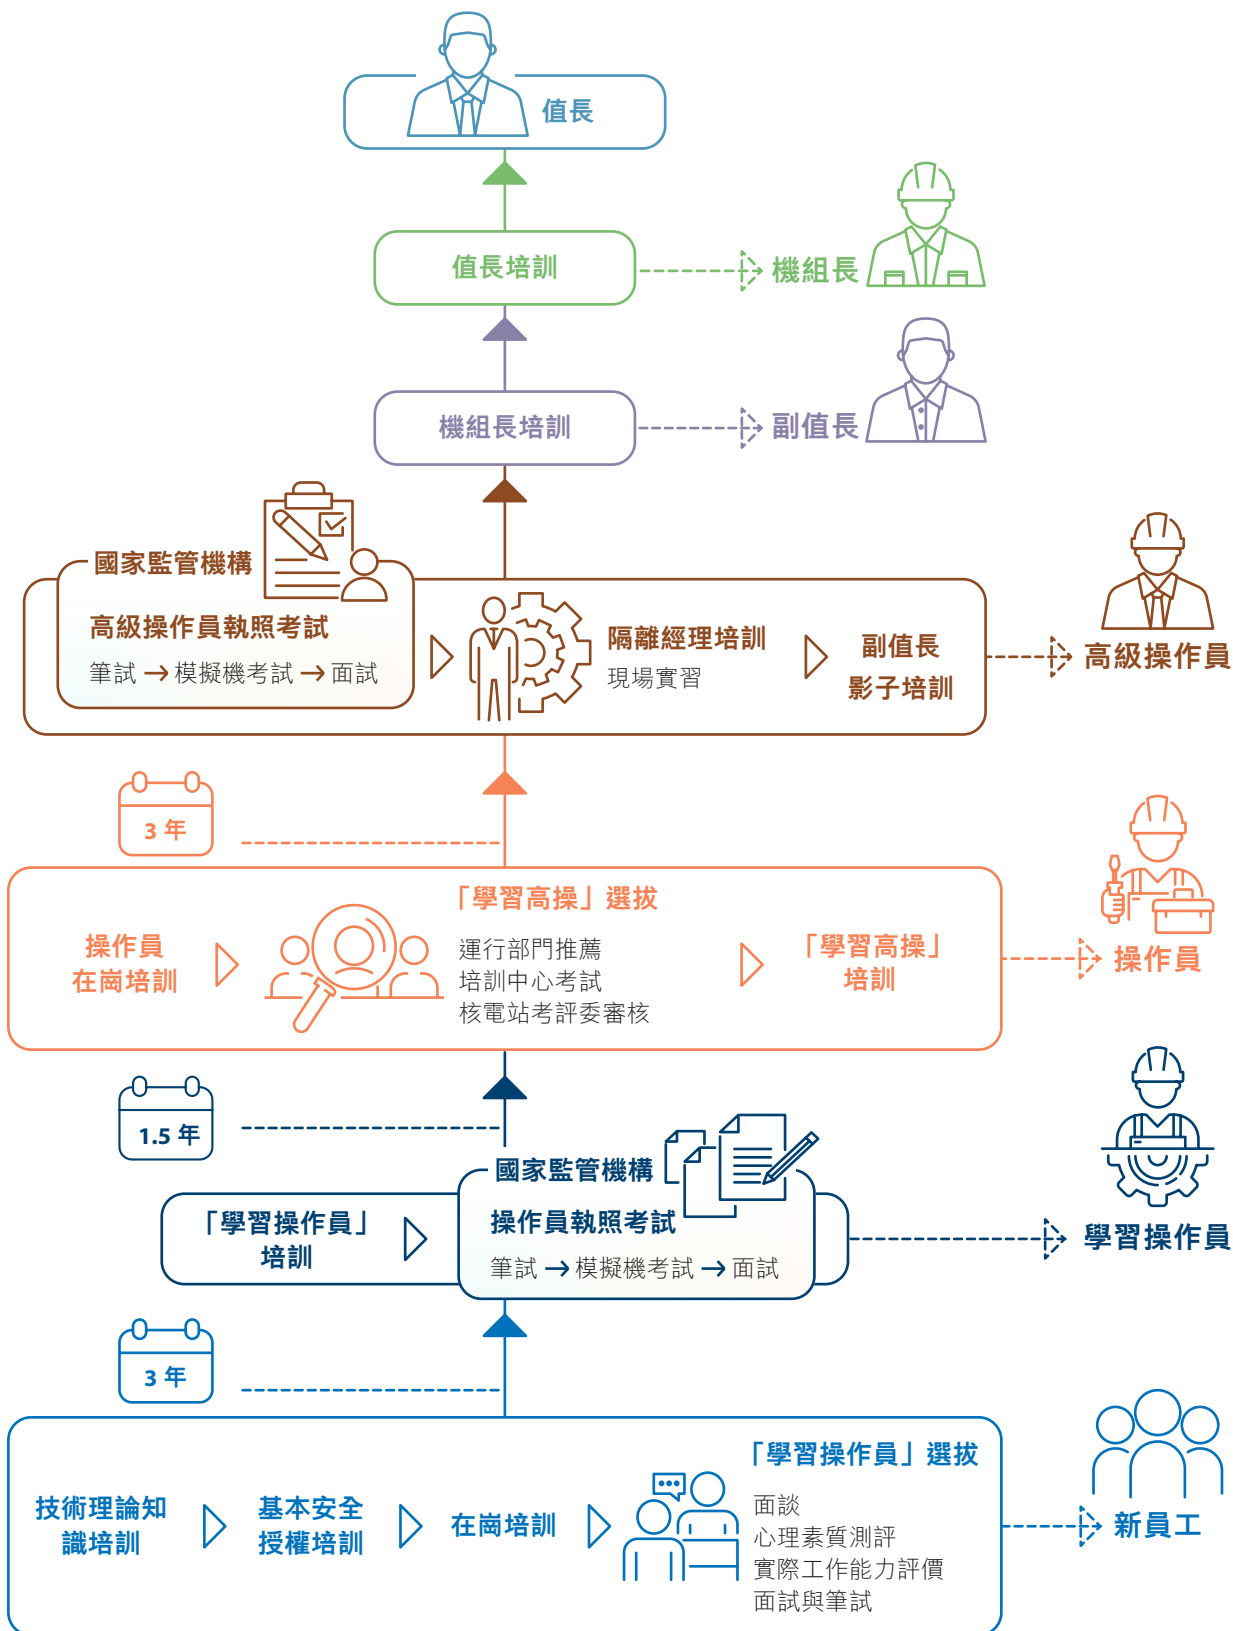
值長

值長培訓

機組長

機組長培訓

副值長

國家監管機構

高級操作員執照考試

筆試 → 模擬機考試 → 面試

隔離經理培訓

現場實習

副值長
影子培訓

高級操作員

3 年

「學習高操」選拔

操作員
在崗培訓

運行部門推薦
培訓中心考試
核電站考評委審核

「學習高操」
培訓

操作員

1.5 年

國家監管機構

「學習操作員」
培訓

操作員執照考試

筆試 → 模擬機考試 → 面試

學習操作員

3 年

「學習操作員」選拔

技術理論知
識培訓

基本安全
授權培訓

在崗培訓

面談
心理素質測評
實際工作能力評價
面試與筆試

新員工